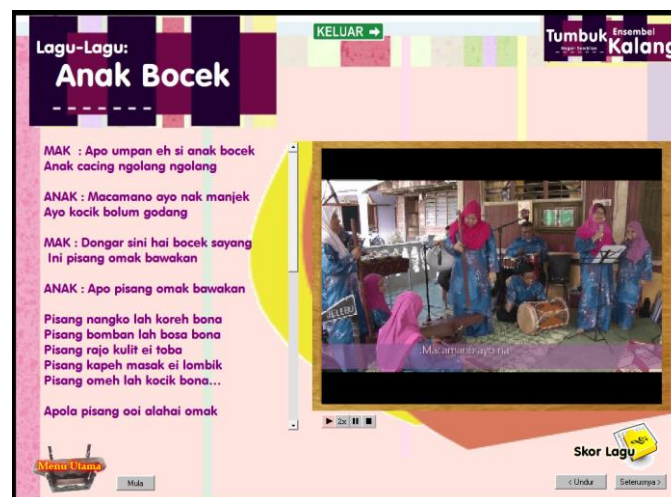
Lagu-Lagu:
Anak Bocek
- - - - - - -

KELUAR ➜

Tumbuk Ensembel Negeri Sembilan Kalang

MAK : Apo umpan eh si anak bocek
Anak cacing ngolang ngolang

ANAK : Macamano ayo nak manjek
Ayo kocik bolum godang

MAK : Dongar sini hai bocek sayang
Ini pisang omak bawakan

ANAK : Apo pisang omak bawakan

Pisang nangko lah koreh bona
Pisang bomban lah bosa bona
Pisang rajo kulit ei toba
Pisang kapeh masak ei lombik
Pisang omeh lah kocik bona...

Apola pisang ooi alahai omak

Macamano ayo na

▶ 2x ❚❚ ■

Skor Lagu

Menu Utama

Mula

< Undur

Seterusnya >